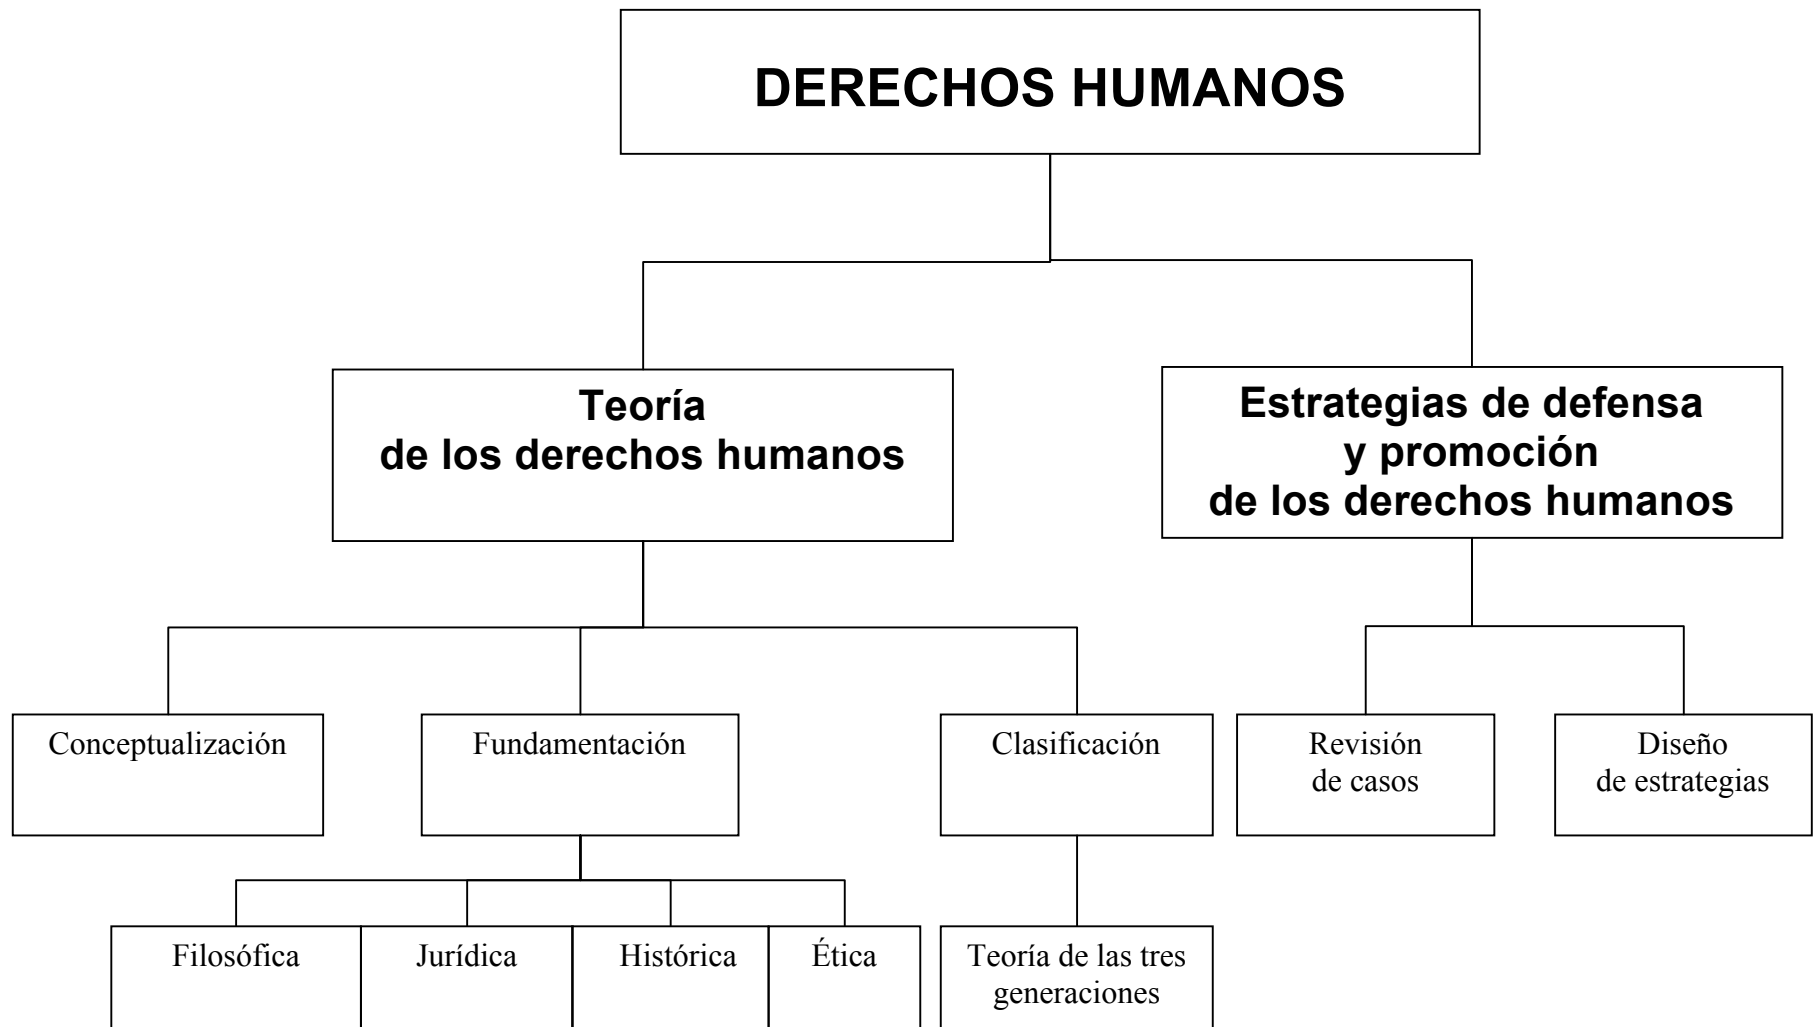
DERECHOS HUMANOS

Teoría de los derechos humanos

Estrategias de defensa y promoción de los derechos humanos

Conceptualización

Fundamentación

Clasificación

Revisión de casos

Diseño de estrategias

Filosófica

Jurídica

Histórica

Ética

Teoría de las tres generaciones